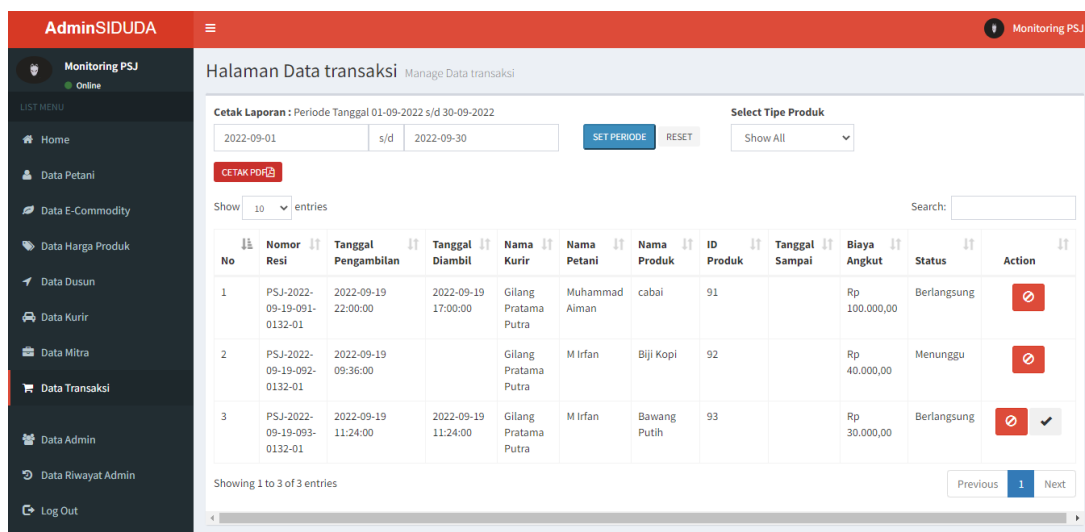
AdminSIDUDA

Monitoring PSJ

Monitoring PSJ
Online

LIST MENU

Home

Data Petani

Data E-Commodity

Data Harga Produk

Data Dusun

Data Kurir

Data Mitra

Data Transaksi

Data Admin

Data Riwayat Admin

Log Out

Halaman Data transaksi Manage Data transaksi

Cetak Laporan : Periode Tanggal 01-09-2022 s/d 30-09-2022

2022-09-01 s/d 2022-09-30

SET PERIODE RESET

Select Tipe Produk

Show All

CETAK PDF

Show 10 entries

Search:

| No | Nomor Resi | Tanggal Pengambilan | Tanggal Diambil | Nama Kurir | Nama Petani | Nama Produk | ID Produk | Tanggal Sampai | Biaya Angkut | Status | Action |
|---|---|---|---|---|---|---|---|---|---|---|---|
| 1 | PSJ-2022-09-19-091-0132-01 | 2022-09-19 22:00:00 | 2022-09-19 17:00:00 | Gilang Pratama Putra | Muhammad Aiman | cabai | 91 | | Rp 100.000,00 | Berlangsung | |
| 2 | PSJ-2022-09-19-092-0132-01 | 2022-09-19 09:36:00 | | Gilang Pratama Putra | M Irfan | Biji Kopi | 92 | | Rp 40.000,00 | Menunggu | |
| 3 | PSJ-2022-09-19-093-0132-01 | 2022-09-19 11:24:00 | 2022-09-19 11:24:00 | Gilang Pratama Putra | M Irfan | Bawang Putih | 93 | | Rp 30.000,00 | Berlangsung | |

Showing 1 to 3 of 3 entries

Previous 1 Next